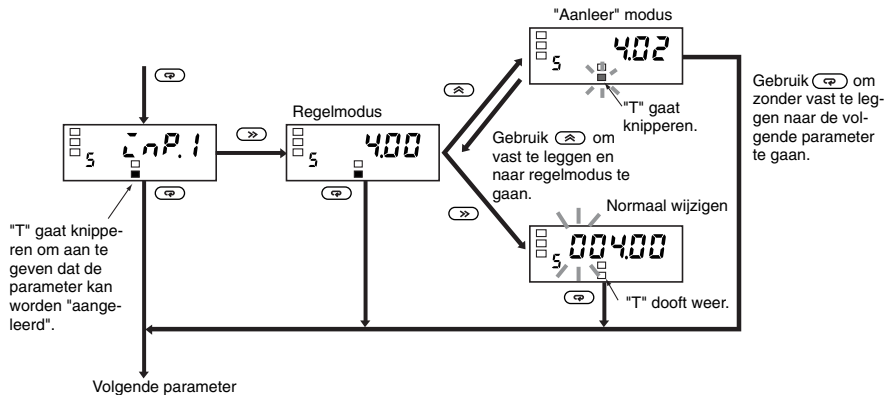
"Aanleer" modus

4.02

"T" gaat knipperen.

Gebruik om zonder vast te leggen naar de volgende parameter te gaan.

inP.1

"T" gaat knipperen om aan te geven dat de parameter kan worden "aangeleerd".

Regelmodus

4.00

Gebruik om vast te leggen en naar regelmodus te gaan.

Normaal wijzigen

004.00

"T" dooft weer.

Volgende parameter